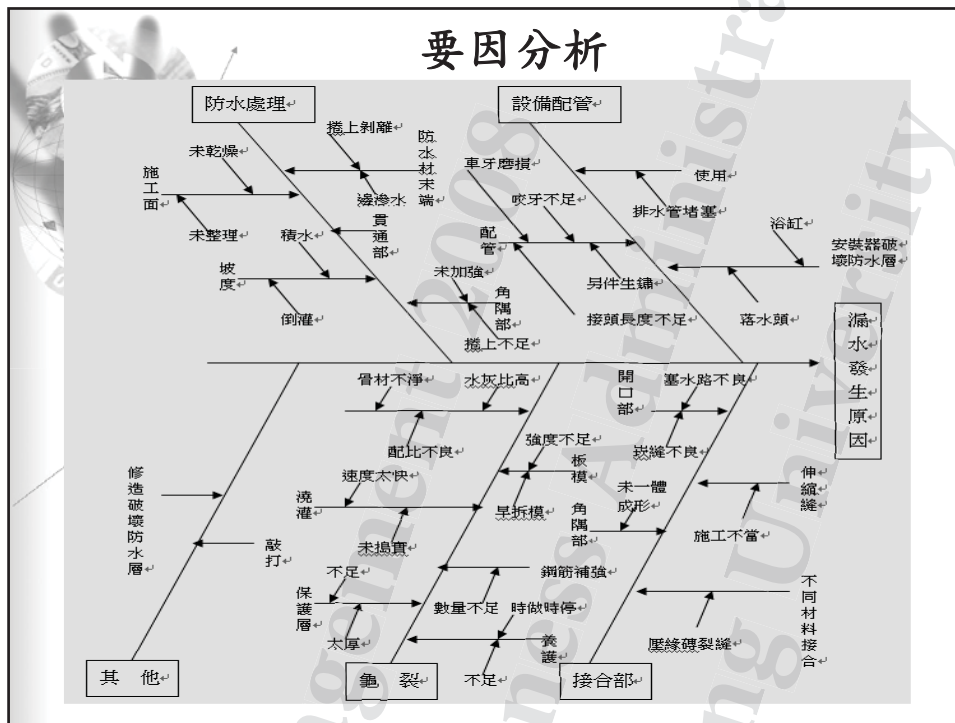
要因分析

防水處理
攪上剝離
未乾燥
防水材末端
施工面
邊滲水
貫通部
未整理
積水
坡度
倒灌

設備配管
車牙磨損
使用
咬牙不足
排水管堵塞
浴缸
配管
安裝器破壞防水層
未加強
另件生鏽
角隅部
攪上不足
接頭長度不足
落水頭

漏水發生原因

骨材不淨
水灰比高
配比不良
強度不足
速度太快
澆灌
板模
早拆模
未搗實
不足
保護層
數量不足
鋼筋補強
時做時停
太厚
養護
不足
龜裂

開口部
塞水路不良
崁縫不良
未一體成形
角隅部
伸縮縫
施工不當
不同材料接合
壓縫磚裂縫
接合部

修造破壞防水層
敲打
其他